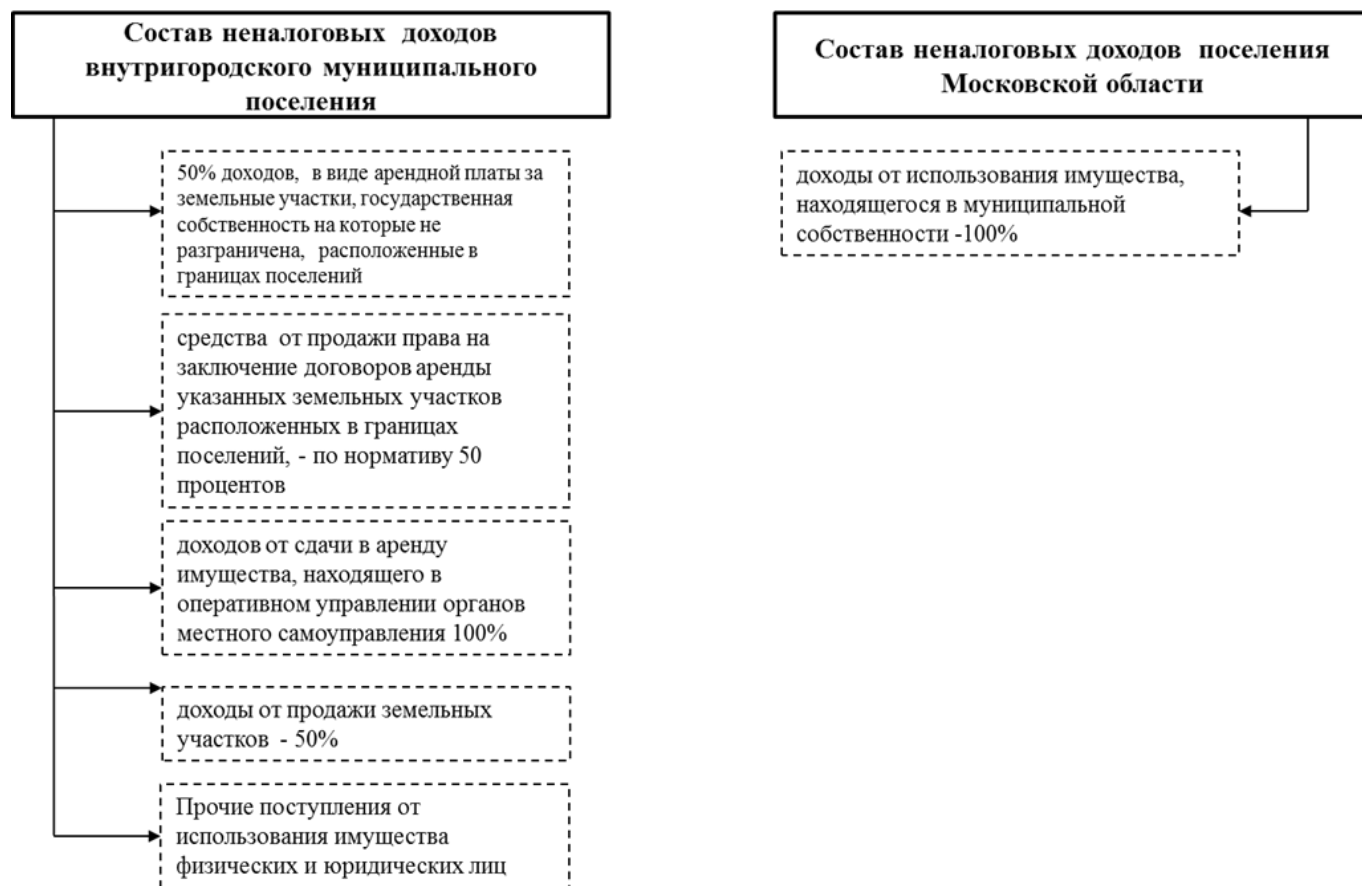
Состав неналоговых доходов внутригородского муниципального поселения

50% доходов, в виде арендной платы за земельные участки, государственная собственность на которые не разграничена, расположенные в границах поселений

средства от продажи права на заключение договоров аренды указанных земельных участков расположенных в границах поселений, - по нормативу 50 процентов

доходов от сдачи в аренду имущества, находящего в оперативном управлении органов местного самоуправления 100%

доходы от продажи земельных участков - 50%

Прочие поступления от использования имущества физических и юридических лиц

Состав неналоговых доходов поселения Московской области

доходы от использования имущества, находящегося в муниципальной собственности -100%